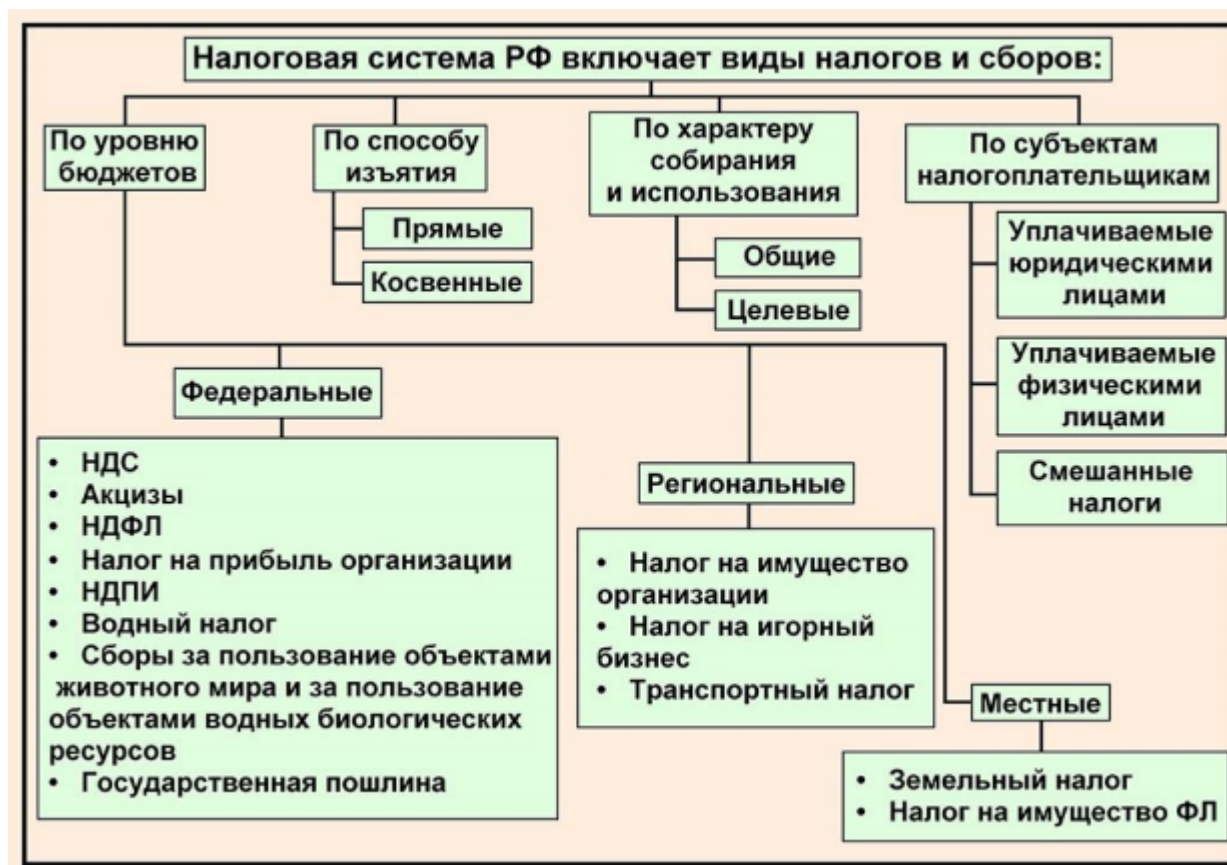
Налоговая система РФ включает виды налогов и сборов:

По уровню бюджетов

По способу изъятия

Прямые

Косвенные

По характеру собирания и использования

Общие

Целевые

По субъектам налогоплательщикам

Уплачиваемые юридическими лицами

Уплачиваемые физическими лицами

Смешанные налоги

Федеральные

• НДС
• Акцизы
• НДФЛ
• Налог на прибыль организации
• НДПИ
• Водный налог
• Сборы за пользование объектами животного мира и за пользование объектами водных биологических ресурсов
• Государственная пошлина

Региональные

• Налог на имущество организации
• Налог на игорный бизнес
• Транспортный налог

Местные

• Земельный налог
• Налог на имущество ФЛ